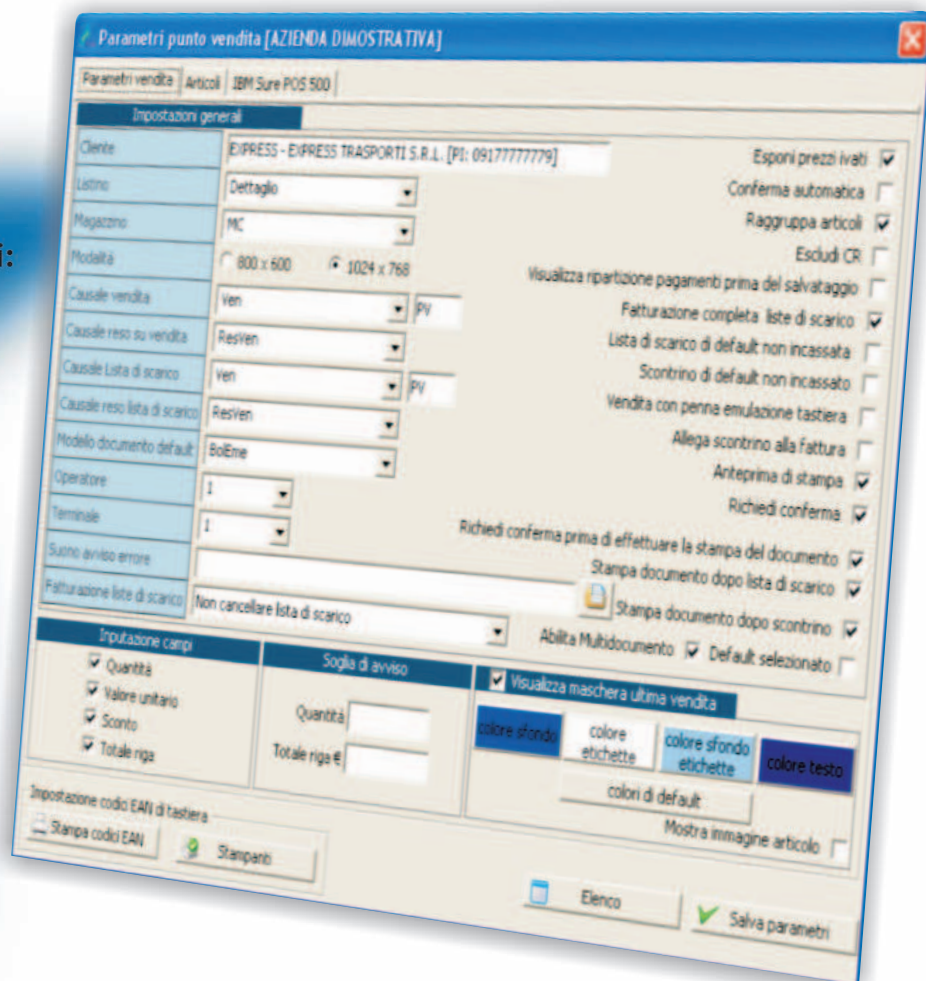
i:

Parametri punto vendita [AZIENDA DIMOSTRATIVA]

Parametri vendita | Articoli | IBM Sure POS 500

Impostazioni generali

Cliente: EXPRESS - EXPRESS TRASPORTI S.R.L. [PI: 09177777779]
Listino: Dettaglio
Magazzino: MC
Modalità: 800 x 600 | 1024 x 768
Causale vendita: Ven | PV
Causale reso su vendita: ResVen
Causale Lista di scarico: Ven | PV
Causale reso lista di scarico: ResVen
Modello documento default: BolEme
Operatore: 1
Terminale: 1
Suono avviso errore
Fatturazione liste di scarico: Non cancellare lista di scarico

Esponi prezzi ivati
Conferma automatica
Raggruppa articoli
Escludi CR
Visualizza ripartizione pagamenti prima del salvataggio
Fatturazione completa liste di scarico
Lista di scarico di default non incassata
Scontrino di default non incassato
Vendita con penna emulazione tastiera
Allega scontrino alla fattura
Anteprima di stampa
Richiedi conferma
Richiedi conferma prima di effettuare la stampa del documento
Stampa documento dopo lista di scarico
Stampa documento dopo scontrino
Abilita Multidocumento | Default selezionato

Inputazione campi
Quantità
Valore unitario
Sconto
Totale riga

Soglia di avviso
Quantità
Totale riga €

Visualizza maschera ultima vendita
colore sfondo | colore etichette | colore sfondo etichette | colore testo
colori di default
Mostra immagine articolo

Impostazione codici EAN di tastiera
Stampa codici EAN | Stampanti

Elenco | Salva parametri